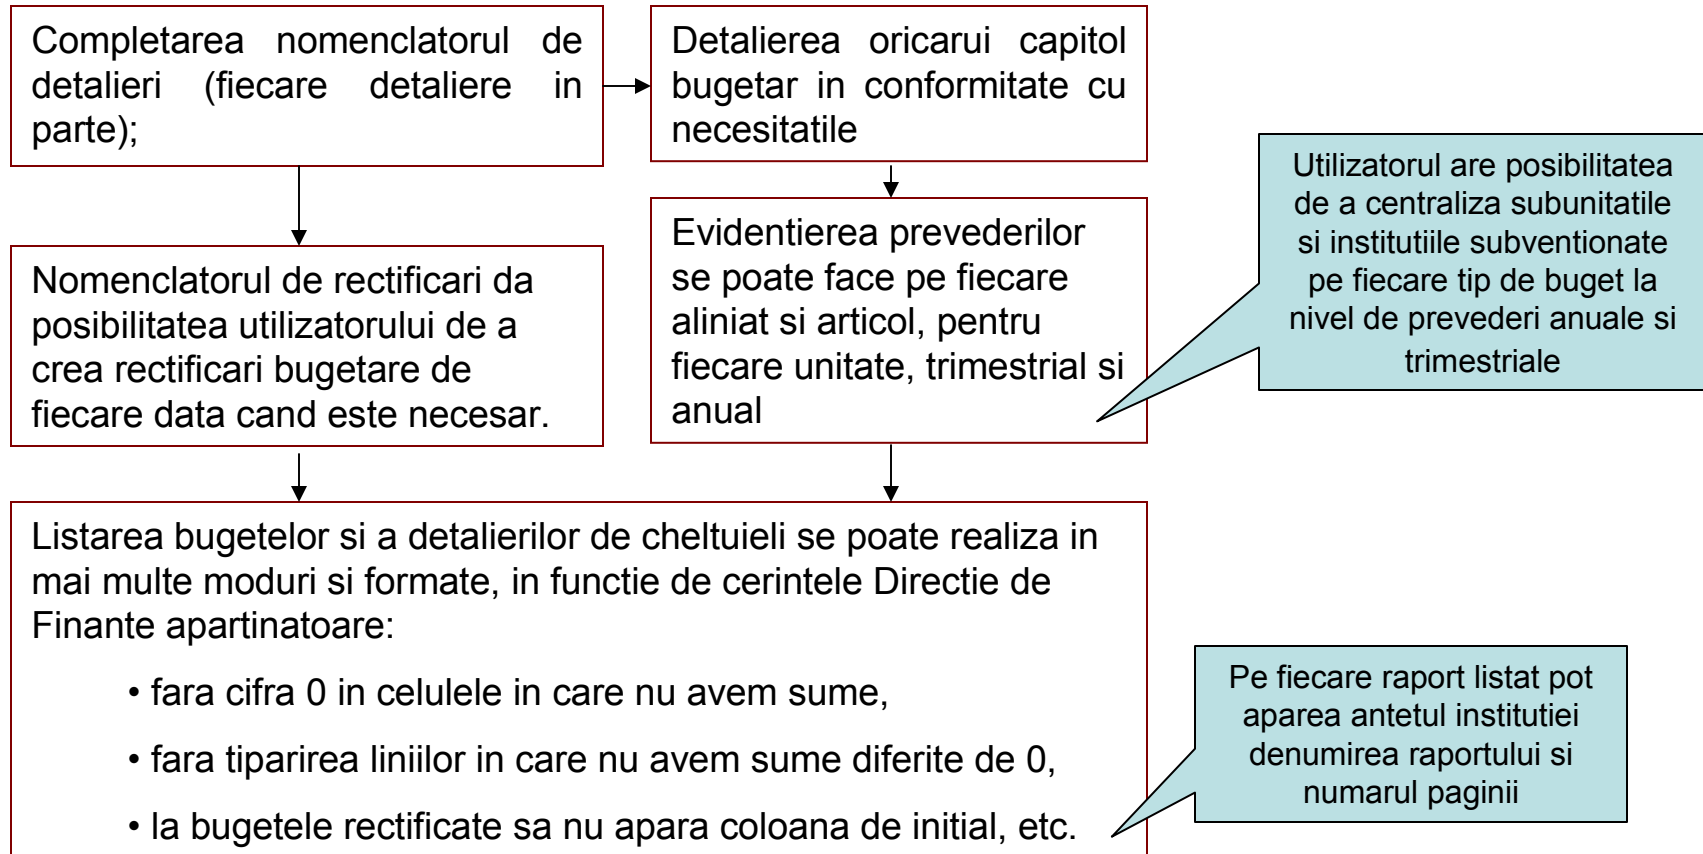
Completarea nomenclatorul de detalieri (fiecare detaliere in parte);

Detalierea oricarui capitol bugetar in conformitate cu necesitatile

Utilizatorul are posibilitatea de a centraliza subunitatile si institutiile subventionate pe fiecare tip de buget la nivel de prevederi anuale si trimestriale

Nomenclatorul de rectificari da posibilitatea utilizatorului de a crea rectificari bugetare de fiecare data cand este necesar.

Evidentierea prevederilor se poate face pe fiecare aliniat si articol, pentru fiecare unitate, trimestrial si anual

Listarea bugetelor si a detalierilor de cheltuieli se poate realiza in mai multe moduri si formate, in functie de cerintele Directie de Finante apartinatoare:

• fara cifra 0 in celulele in care nu avem sume,

• fara tiparirea liniilor in care nu avem sume diferite de 0,

• la bugetele rectificate sa nu apara coloana de initial, etc.

Pe fiecare raport listat pot aparea antetul institutiei denumirea raportului si numarul paginii